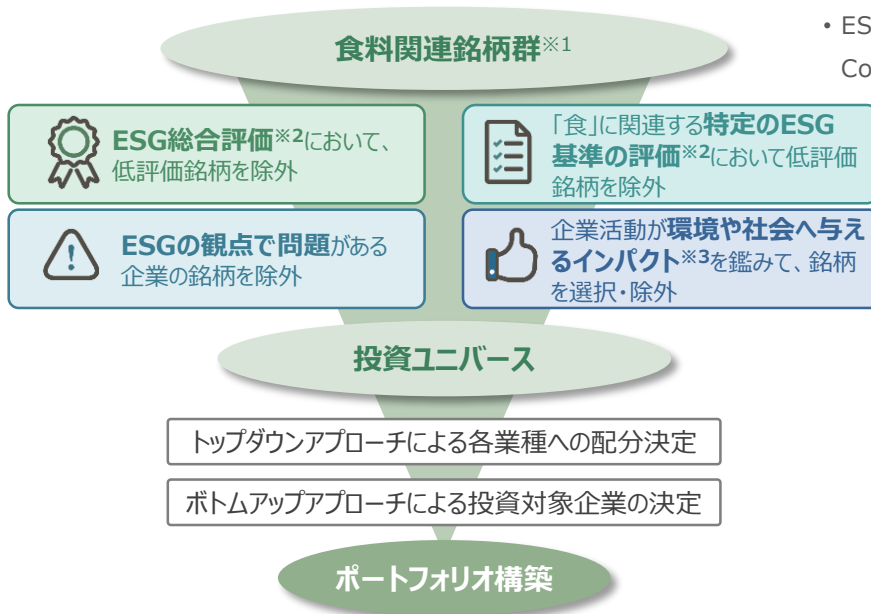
食料関連銘柄群※1

・ES
Co

ESG総合評価※2において、低評価銘柄を除外

「食」に関連する特定のESG基準の評価※2において低評価銘柄を除外

ESGの観点で問題がある企業の銘柄を除外

企業活動が環境や社会へ与えるインパクト※3を鑑みて、銘柄を選択・除外

投資ユニバース

トップダウンアプローチによる各業種への配分決定

ボトムアップアプローチによる投資対象企業の決定

ポートフォリオ構築